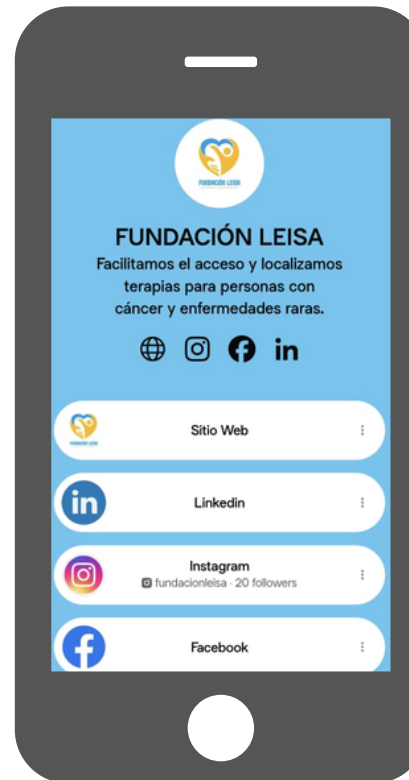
FUNDACIÓN LEISA

FUNDACIÓN LEISA

Facilitamos el acceso y localizamos terapias para personas con cáncer y enfermedades raras.

in

FUNDACIÓN LEISA

Sitio Web

in

Linkedin

Instagram

fundacionleisa · 20 followers

Facebook